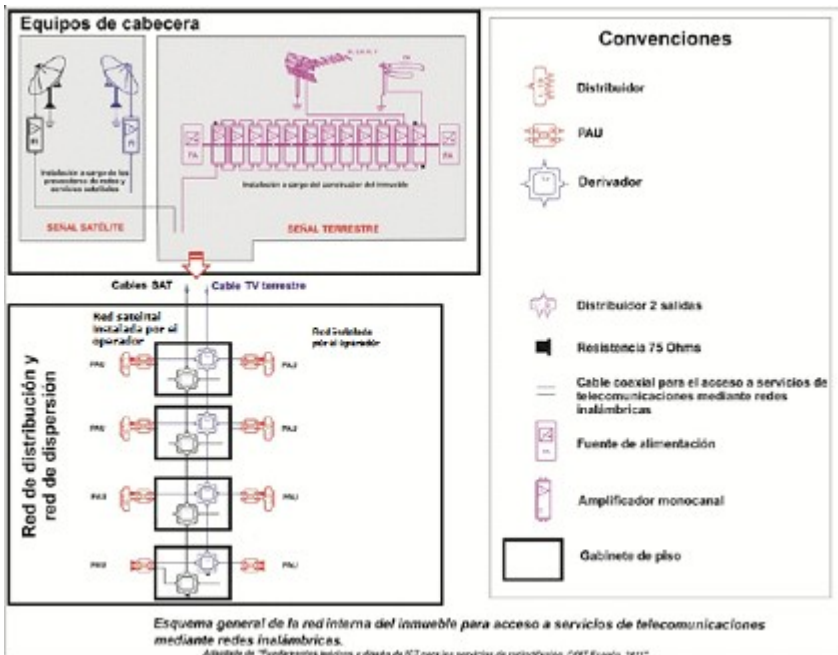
Equipos de cabecera

Instalación a cargo de los proveedores de redes y servicios satelitales

SEÑAL SATÉLITE

Instalación a cargo del constructor del inmueble

SEÑAL TERRESTRE

Cables SAT

Cable TV terrestre

Red satelital instalada por el operador

Red instalada por el operador

Red de distribución y red de dispersión

PAU PAU
PAU PAU
PAU PAU
PAU PAU

Convenciones

Distribuidor

PAU

Derivador

Distribuidor 2 salidas

Resistencia 75 Ohms

Cable coaxial para el acceso a servicios de telecomunicaciones mediante redes inalámbricas

Fuente de alimentación

Amplificador monocanal

Gabinete de piso

Esquema general de la red interna del inmueble para acceso a servicios de telecomunicaciones mediante redes inalámbricas.

Adaptado de "Fundamentos teóricos y diseño de ICT para los servicios de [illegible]" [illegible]